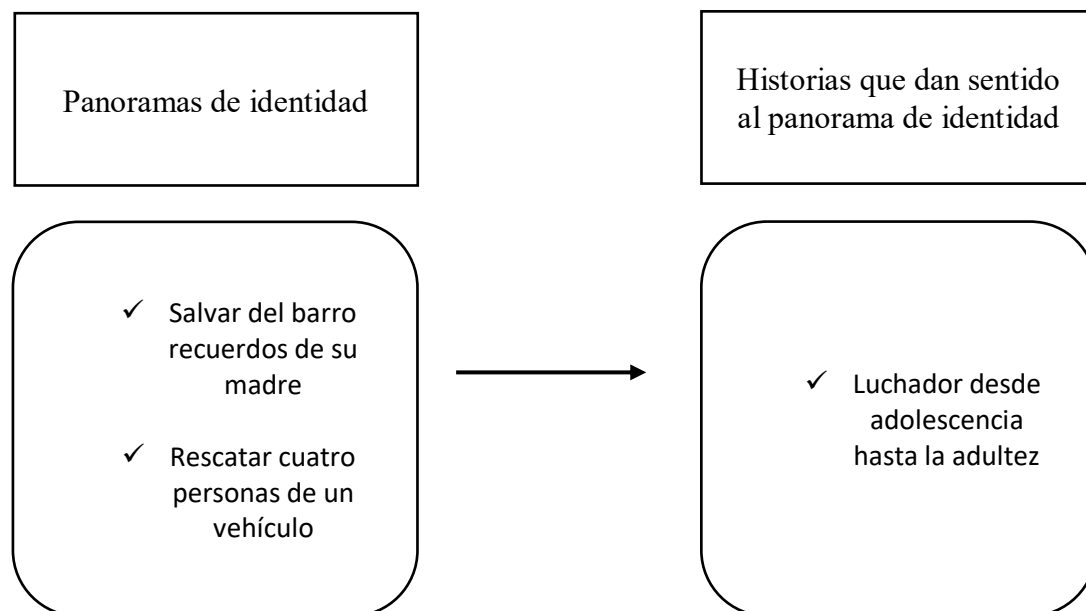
Panoramas de identidad

Historias que dan sentido al panorama de identidad

✓ Salvar del barro recuerdos de su madre

✓ Rescatar cuatro personas de un vehículo

✓ Luchador desde adolescencia hasta la adultez